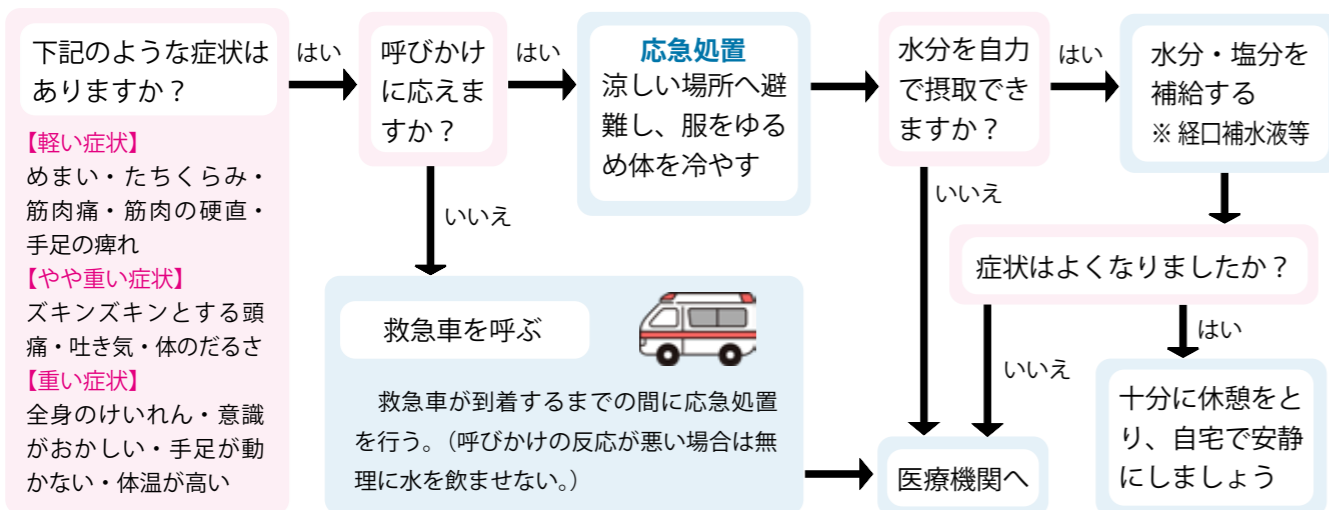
下記のような症状はありますか？

【軽い症状】
めまい・たちくらみ・筋肉痛・筋肉の硬直・手足の痺れ
【やや重い症状】
ズキンズキンとする頭痛・吐き気・体のだるさ
【重い症状】
全身のけいれん・意識がおかしい・手足が動かない・体温が高い

はい

呼びかけに応えますか？

はい

応急処置
涼しい場所へ避難し、服をゆるめ体を冷やす

水分を自力で摂取できますか？

はい

水分・塩分を補給する
※ 経口補水液等

いいえ

救急車を呼ぶ

救急車が到着するまでの間に応急処置を行う。（呼びかけの反応が悪い場合は無理に水を飲ませない。）

いいえ

症状はよくなりましたか？

いいえ

はい

医療機関へ

十分に休憩をとり、自宅で安静にしましょう